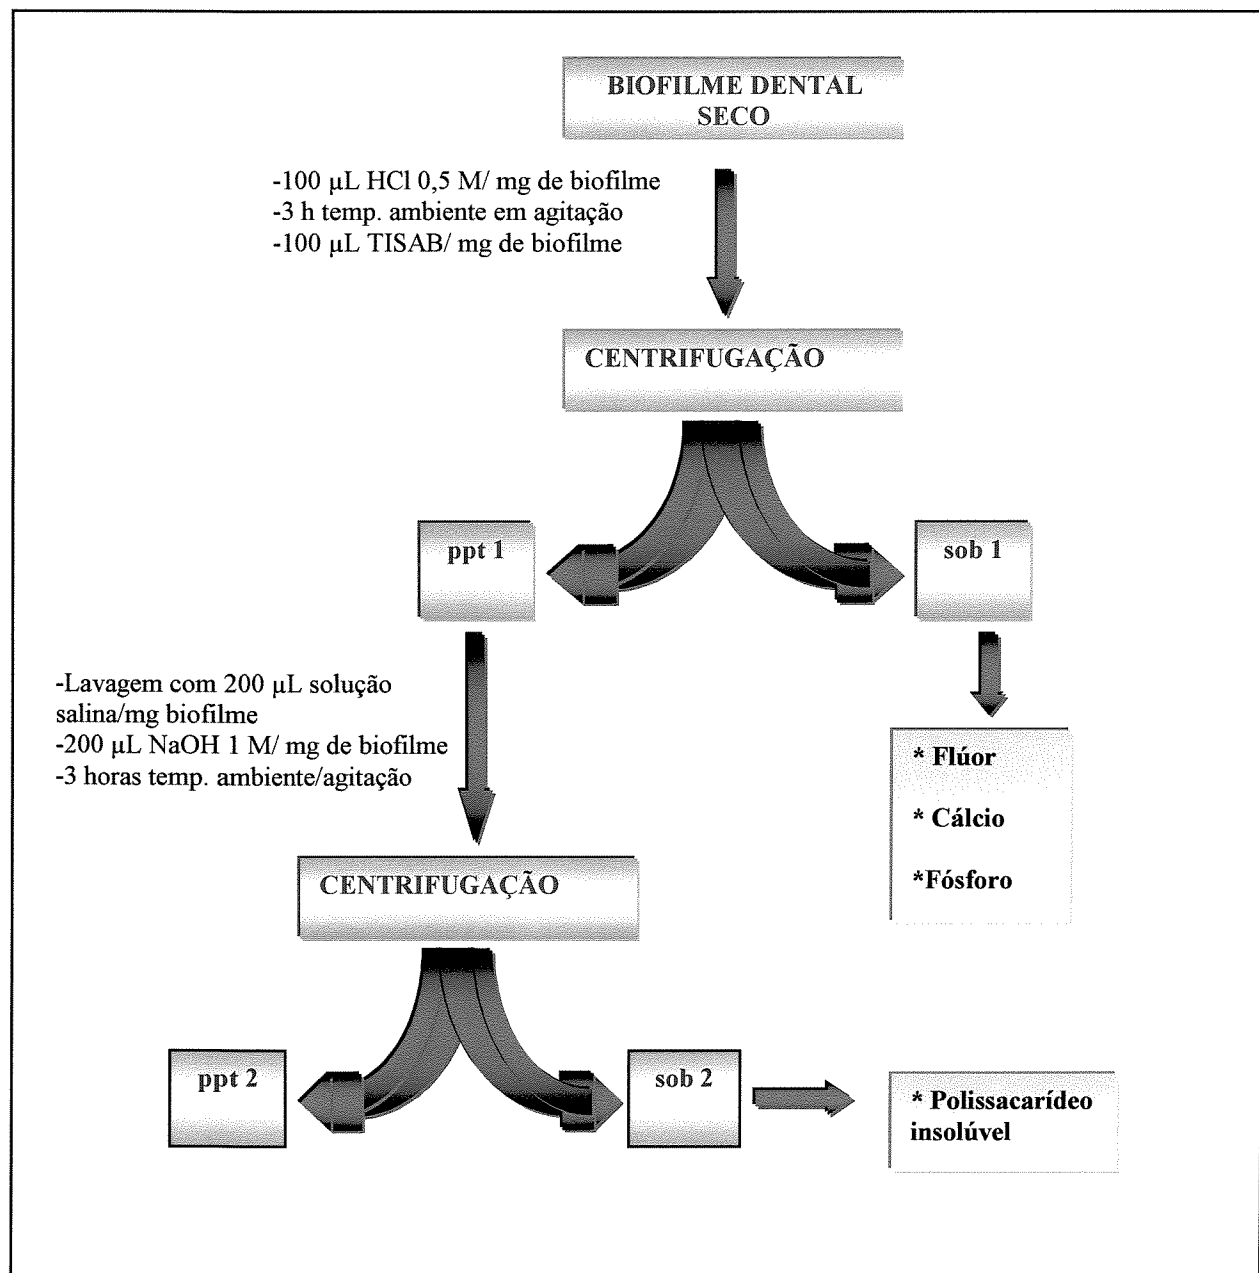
BIOFILME DENTAL SECO

-100 μL HCl 0,5 M/ mg de biofilme
-3 h temp. ambiente em agitação
-100 μL TISAB/ mg de biofilme

CENTRIFUGAÇÃO

ppt 1

sob 1

-Lavagem com 200 μL solução salina/mg biofilme
-200 μL NaOH 1 M/ mg de biofilme
-3 horas temp. ambiente/agitação

* Flúor

* Cálcio

*Fósforo

CENTRIFUGAÇÃO

ppt 2

sob 2

* Polissacarídeo insolúvel